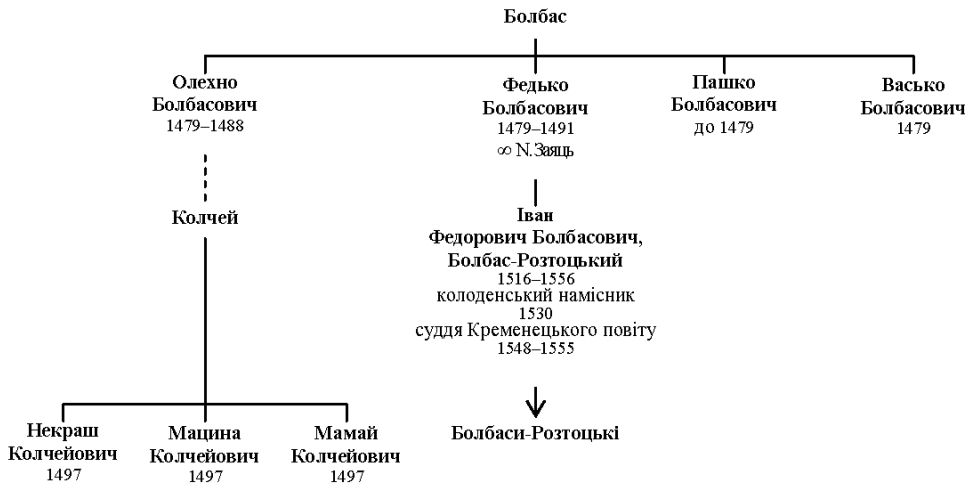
Болбас

Олехно Болбасович
1479–1488

Федько Болбасович
1479–1491
∞ N. Заяць

Пашко Болбасович
до 1479

Васько Болбасович
1479

Колчей

Іван Федорович Болбасович, Болбас-Розтоцький
1516–1556
колоденський намісник
1530
суддя Кременецького повіту
1548–1555

Некраш Колчейович
1497

Мацина Колчейович
1497

Мамай Колчейович
1497

Болбаси-Розтоцькі